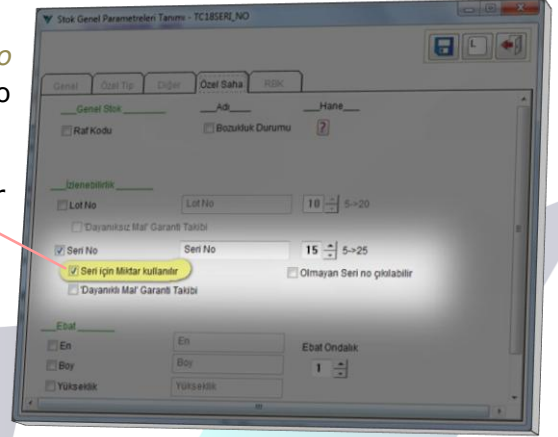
Stok Genel Parametreleri Tanımı - TC18SERI_NO

Genel | Özel Tip | Diğer | Özel Saha | RBK

Genel Stok | Adı | Hane

Raf Kodu | Bozulduk Durumu | ?

İzlenebilirlik

Lot No | Lot No | 10 | 5->20

'Dayaniksiz Mal' Garanti Takibi

Seri No | Seri No | 15 | 5->25

Seri için Miktar kullanılır

Olmayan Seri no çıkılabilir

'Dayanıklı Mal' Garanti Takibi

Ebat

En | En

Boy | Boy

Yükseklik | Yükseklik

Ebat Ondalık

1